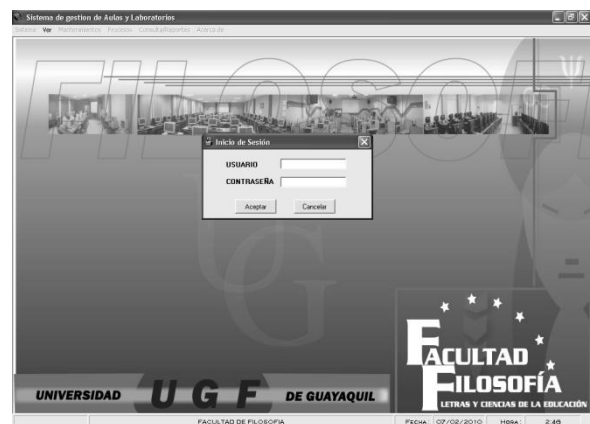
Sistema de gestion de Aulas y Laboratorios
Sistema Ver Mantenimientos Procesos Consulta/Reportes Acerca de

FILOSOFIA

Inicio de Sesión
USUARIO
CONTRASEÑA
Aceptar Cancelar

UNIVERSIDAD U G F DE GUAYAQUIL

FACULTAD FILOSOFÍA
LETRAS Y CIENCIAS DE LA EDUCACIÓN

FACULTAD DE FILOSOFIA FECHA: 07/02/2010 HORA: 2:46